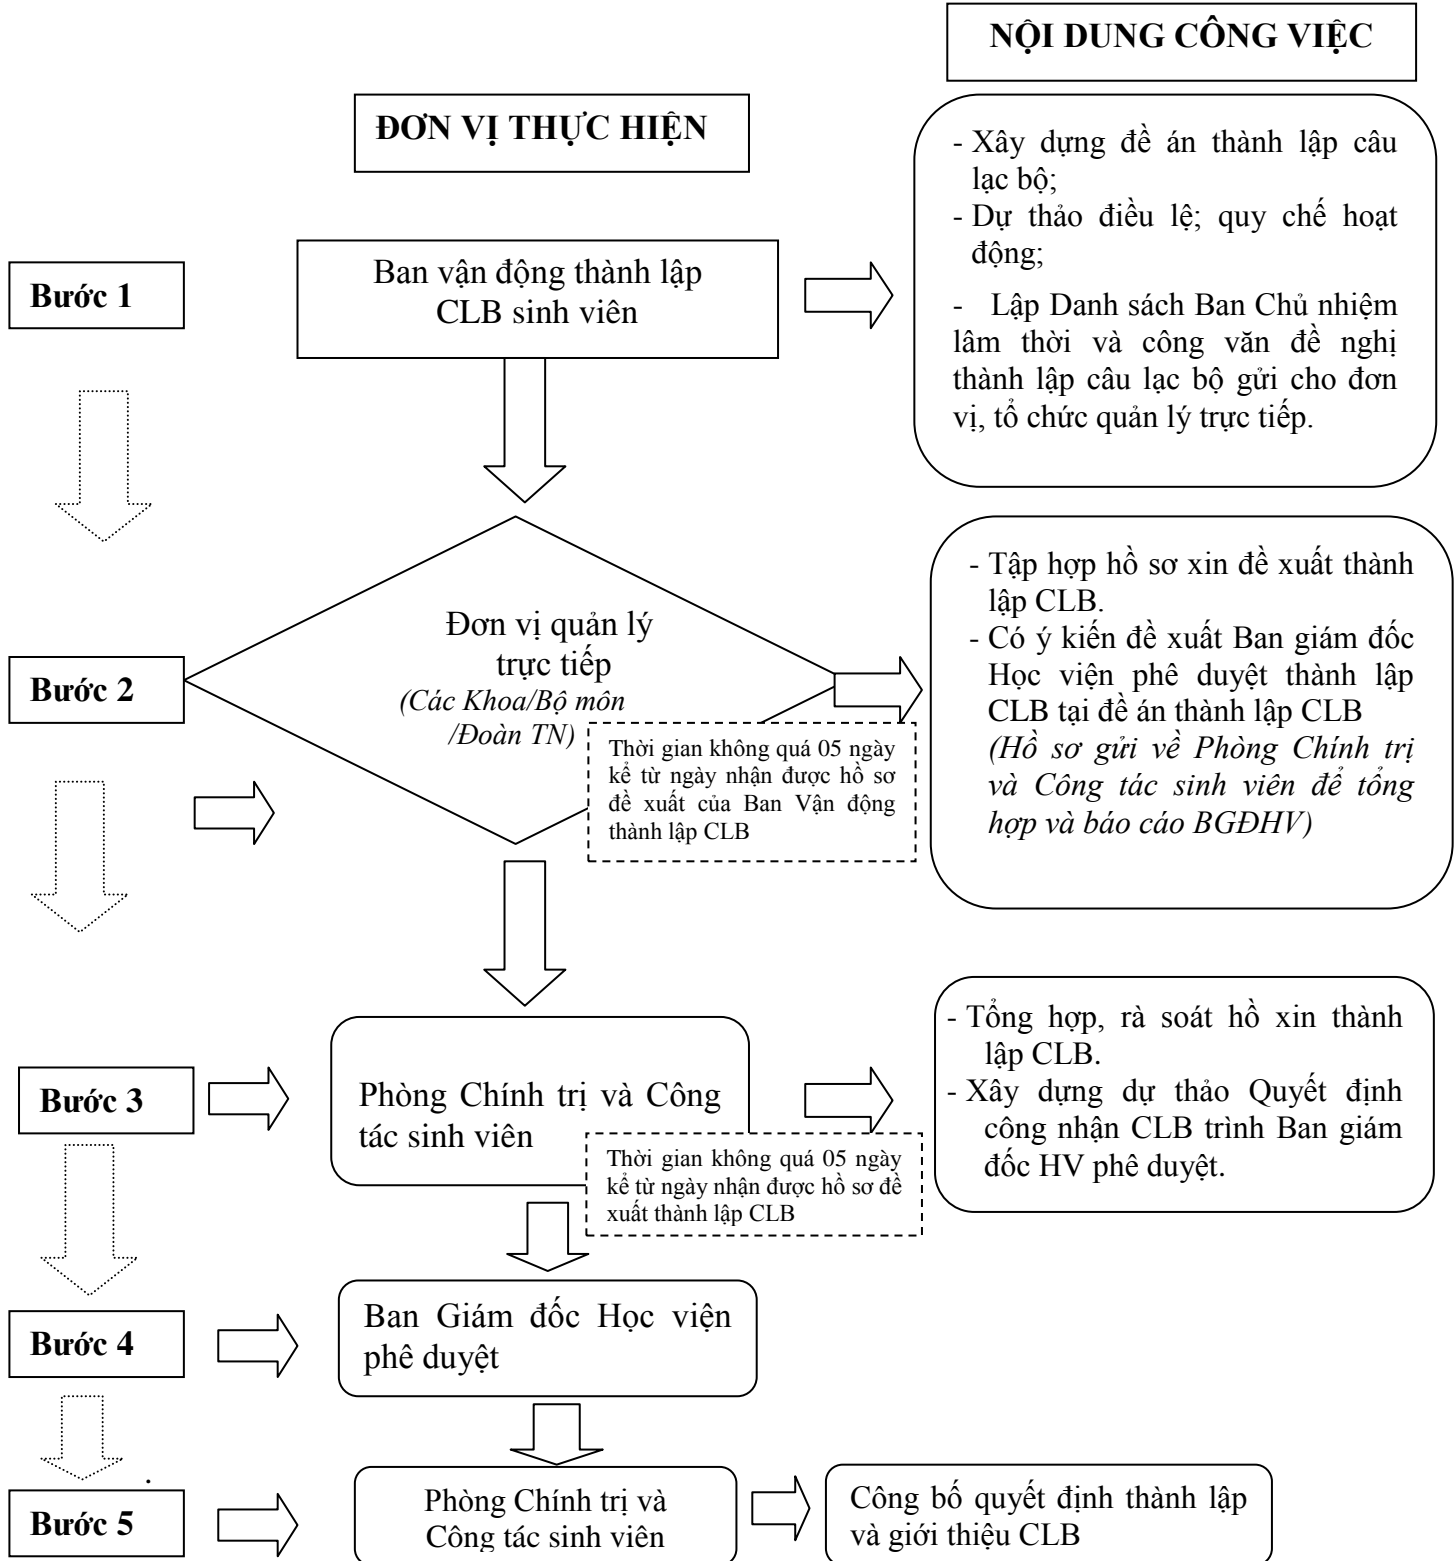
NỘI DUNG CÔNG VIỆC

ĐƠN VỊ THỰC HIỆN

Bước 1

Ban vận động thành lập CLB sinh viên

- Xây dựng đề án thành lập câu lạc bộ;
- Dự thảo điều lệ; quy chế hoạt động;
- Lập Danh sách Ban Chủ nhiệm lâm thời và công văn đề nghị thành lập câu lạc bộ gửi cho đơn vị, tổ chức quản lý trực tiếp.

Bước 2

Đơn vị quản lý trực tiếp *(Các Khoa/Bộ môn /Đoàn TN)*

Thời gian không quá 05 ngày kể từ ngày nhận được hồ sơ đề xuất của Ban Vận động thành lập CLB

- Tập hợp hồ sơ xin đề xuất thành lập CLB.
- Có ý kiến đề xuất Ban giám đốc Học viện phê duyệt thành lập CLB tại đề án thành lập CLB *(Hồ sơ gửi về Phòng Chính trị và Công tác sinh viên để tổng hợp và báo cáo BGĐHV)*

Bước 3

Phòng Chính trị và Công tác sinh viên

Thời gian không quá 05 ngày kể từ ngày nhận được hồ sơ đề xuất thành lập CLB

- Tổng hợp, rà soát hồ xin thành lập CLB.
- Xây dựng dự thảo Quyết định công nhận CLB trình Ban giám đốc HV phê duyệt.

Bước 4

Ban Giám đốc Học viện phê duyệt

Bước 5

Phòng Chính trị và Công tác sinh viên

Công bố quyết định thành lập và giới thiệu CLB